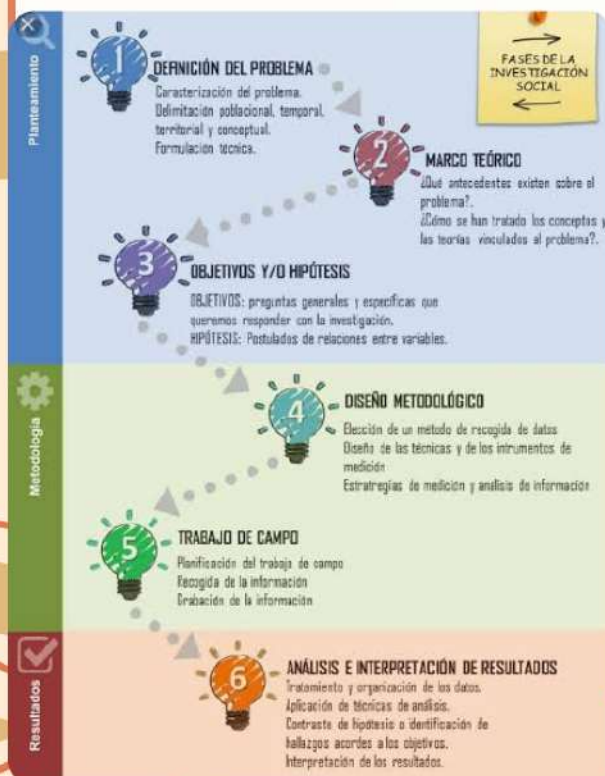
Planteamiento

1
DEFINICIÓN DEL PROBLEMA
Caracterización del problema.
Delimitación poblacional, temporal, territorial y conceptual.
Formulación técnica.

FASES DE LA INVESTIGACIÓN SOCIAL

2
MARCO TEÓRICO
¿Qué antecedentes existen sobre el problema?.
¿Cómo se han tratado los conceptos y las teorías vinculados al problema?.

3
OBJETIVOS Y/O HIPÓTESIS
OBJETIVOS: preguntas generales y específicas que queremos responder con la investigación.
HIPÓTESIS: Postulados de relaciones entre variables.

Metodología

4
DISEÑO METODOLÓGICO
Elección de un método de recogida de datos
Diseño de las técnicas y de los intrumentos de medición
Estrategias de medición y análisis de información

5
TRABAJO DE CAMPO
Planificación del trabajo de campo
Recogida de la información
Grabación de la información

Resultados

6
ANÁLISIS E INTERPRETACIÓN DE RESULTADOS
Tratamiento y organización de los datos.
Aplicación de técnicas de análisis.
Contraste de hipótesis o identificación de hallazgos acordes a los objetivos.
Interpretación de los resultados.